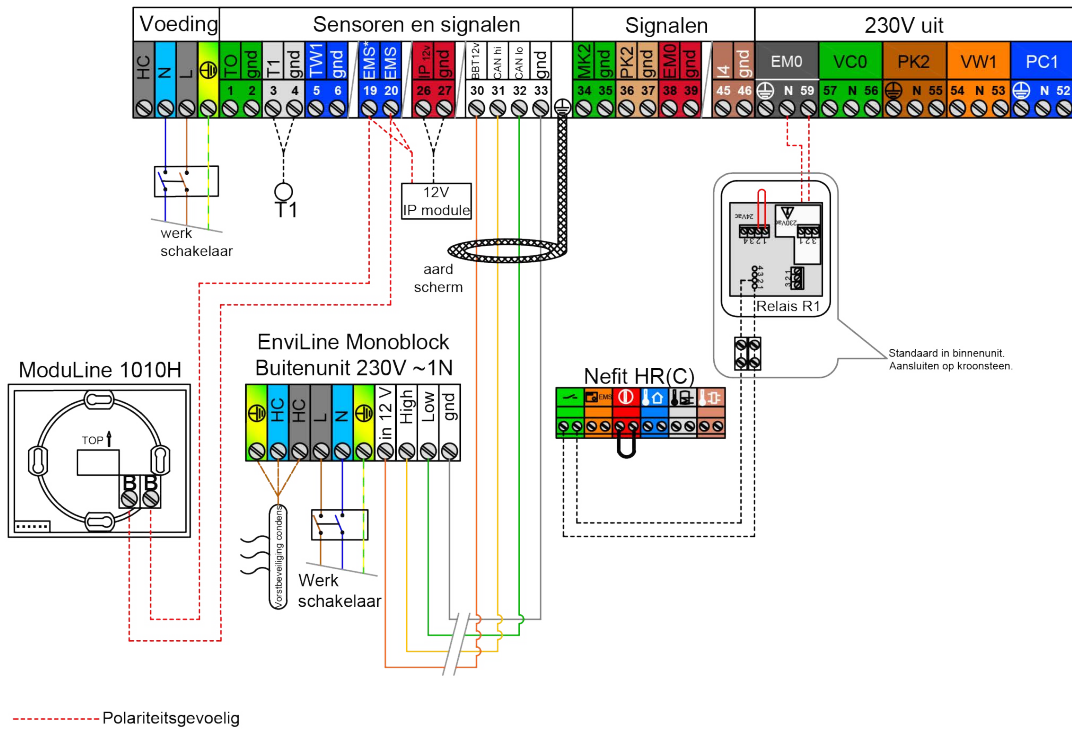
Voeding
Sensoren en signalen
Signalen
230V uit

HC N L ⏚ TO gnd T1 gnd TW1 gnd EMS+ EMS IP 12V gnd BBT12V CAN hi CAN lo gnd MK2 gnd PK2 gnd EM0 gnd I4 gnd EM0 VC0 PK2 VW1 PC1

1 2 3 4 5 6 19 20 26 27 30 31 32 33 34 35 36 37 38 39 45 46 N 59 57 N 56 N 55 54 N 53 N 52

werk schakelaar

T1

12V IP module

aard scherm

Relais R1

Standaard in binnenunit. Aansluiten op kroonsteen.

ModuLine 1010H

TOP

B B

EnviLine Monoblock Buitenunit 230V ~1N

⏚ HC HC L N ⏚ in 12 V High Low gnd

Vorstbeveiliging condens

Werk schakelaar

Nefit HR(C)

EMS

Polariteitsgevoelig